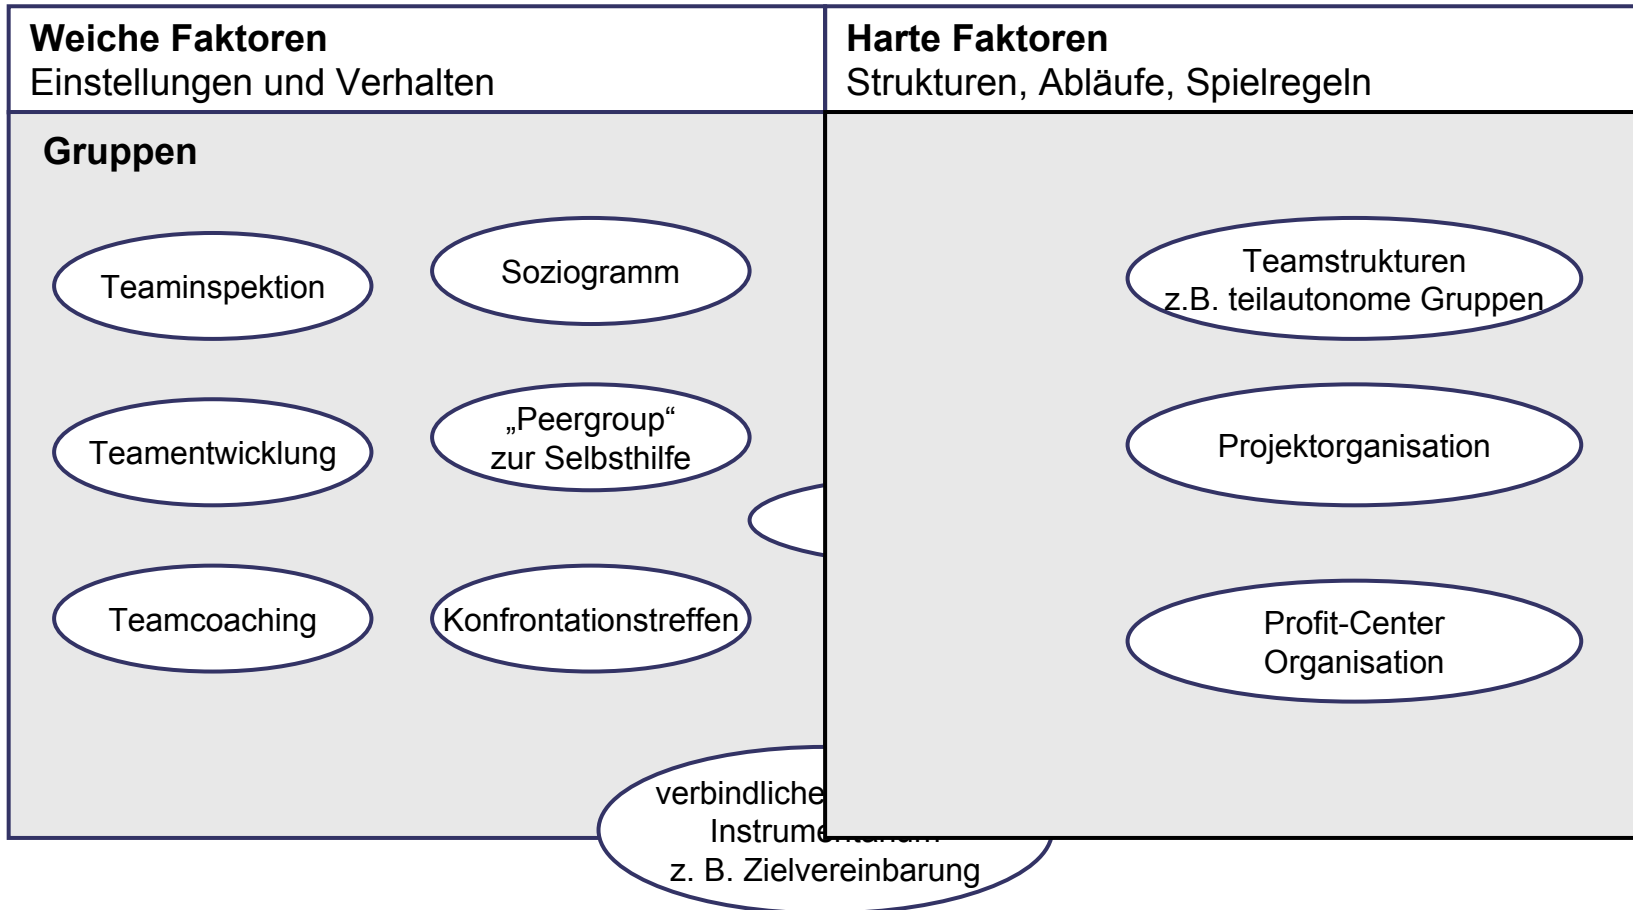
**Weiche Faktoren**
Einstellungen und Verhalten

**Harte Faktoren**
Strukturen, Abläufe, Spielregeln

**Gruppen**

Teaminspektion

Soziogramm

Teamstrukturen
z.B. teilautonome Gruppen

Teamentwicklung

„Peergroup“
zur Selbsthilfe

Projektorganisation

Teamcoaching

Konfrontationstreffen

Profit-Center
Organisation

verbindliche
Instrume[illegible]
z. B. Zielvereinbarung